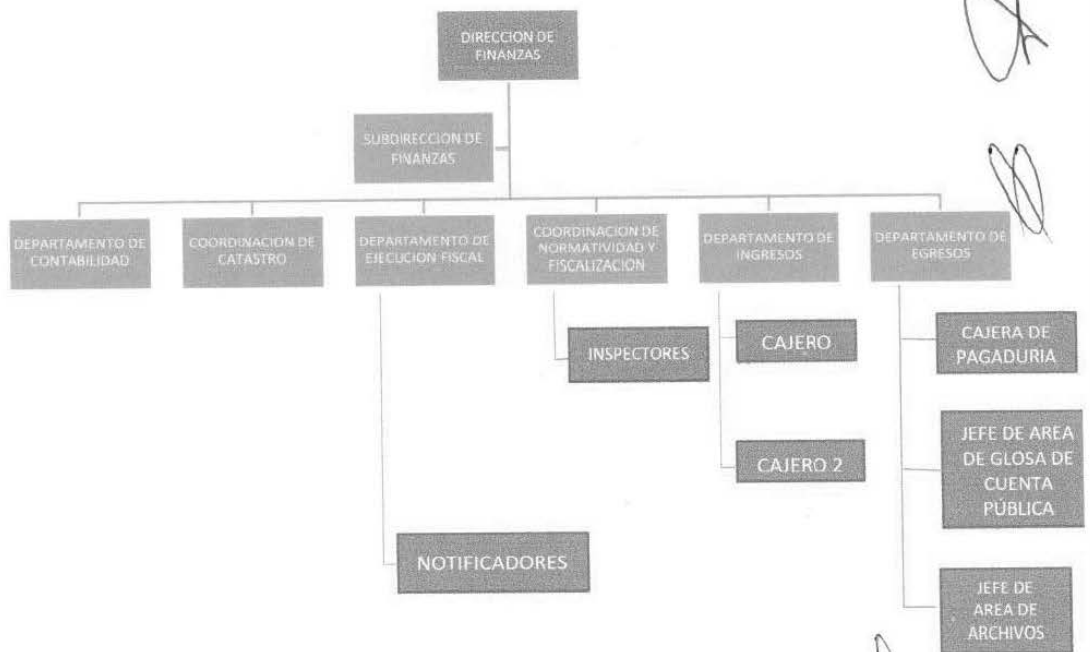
DIRECCION DE FINANZAS

SUBDIRECCION DE FINANZAS

DEPARTAMENTO DE CONTABILIDAD

COORDINACION DE CATASTRO

DEPARTAMENTO DE EJECUCION FISCAL

COORDINACION DE NORMATIVIDAD Y FISCALIZACION

DEPARTAMENTO DE INGRESOS

DEPARTAMENTO DE EGRESOS

INSPECTORES

CAJERO

CAJERO 2

CAJERA DE PAGADURIA

JEFE DE AREA DE GLOSA DE CUENTA PÚBLICA

NOTIFICADORES

JEFE DE AREA DE ARCHIVOS